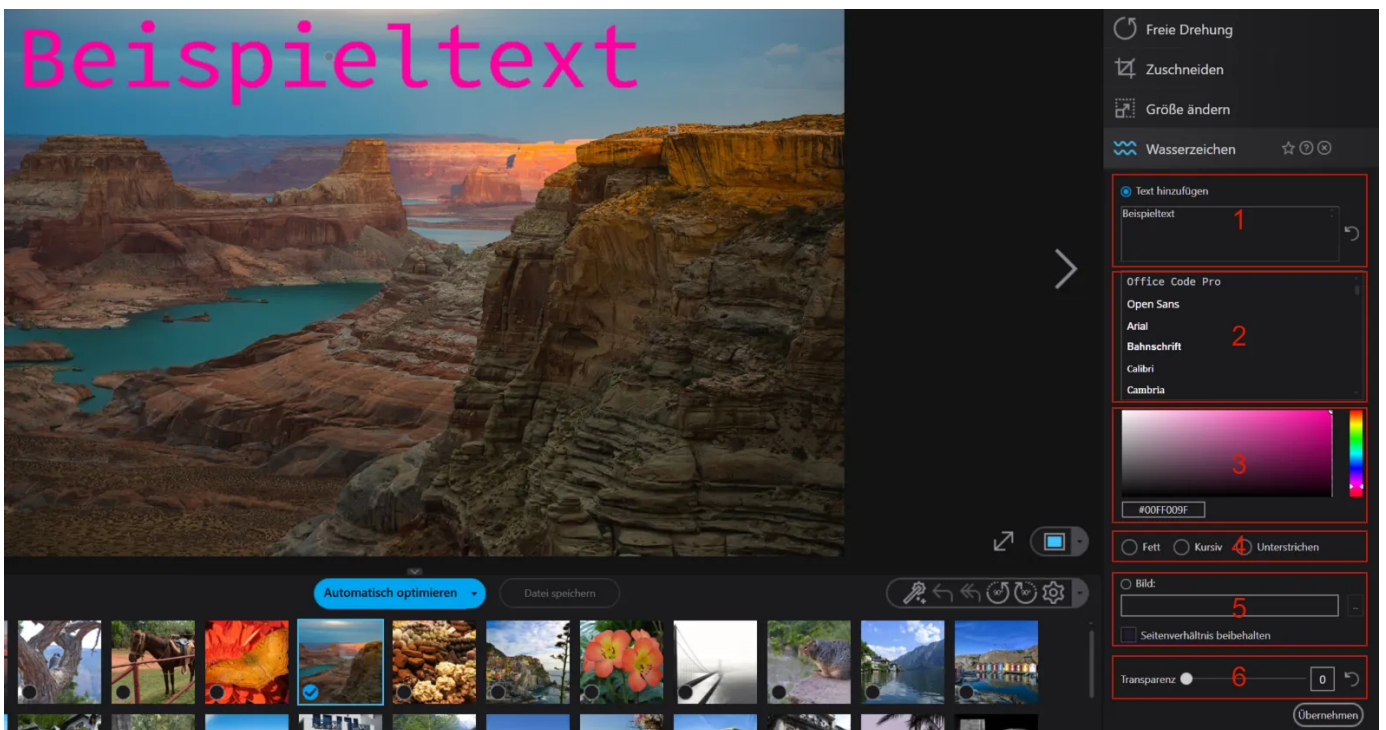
Beispieltext

Freie Drehung
Zuschneiden
Größe ändern
Wasserzeichen

Text hinzufügen
Beispieltext
1

Office Code Pro
Open Sans
Arial
Bahnschrift
Calibri
Cambria
2

3
#00FF009F

Fett
Kursiv
4
Unterstrichen

Bild:
5
Seitenverhältnis beibehalten

Transparenz
6
0

Übernehmen

Automatisch optimieren
Datei speichern